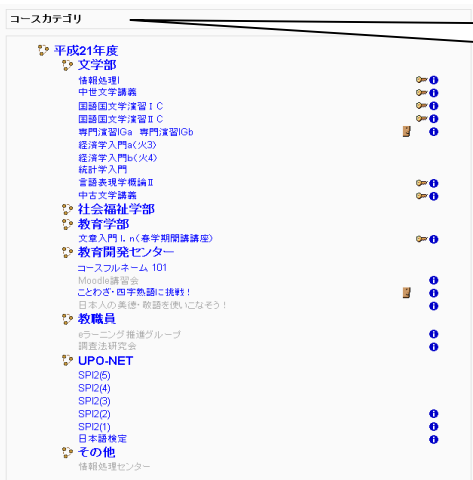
コースカテゴリ

平成21年度
文学部
情報処理I
中世文学講義
国語国文学演習 I C
国語国文学演習 II C
専門演習IGa 専門演習IGb
経済学入門a(火3)
経済学入門b(火4)
統計学入門
言語表現学概論 II
中古文学講義
社会福祉学部
教育学部
文章入門 I, n(春学期間講座)
教育開発センター
コースフルネーム 101
Moodle講習会
ことわざ・四字熟語に挑戦!
日本人の美徳・敬語を使いこなそう!
教職員
eラーニング推進グループ
調査法研究会
UPO-NET
SPI2(5)
SPI2(4)
SPI2(3)
SPI2(2)
SPI2(1)
日本語検定
その他
情報処理センター